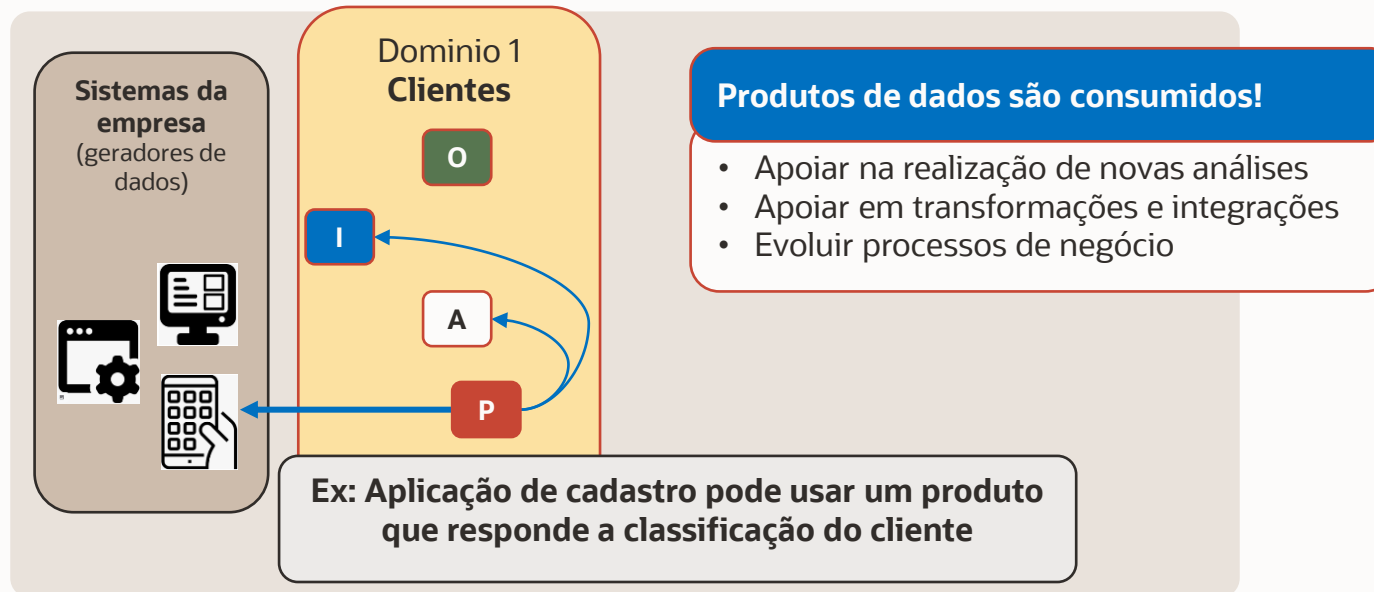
Sistemas da empresa
(geradores de dados)

Dominio 1
Clientes

O

I

A

P

Produtos de dados são consumidos!

• Apoiar na realização de novas análises
• Apoiar em transformações e integrações
• Evoluir processos de negócio

Ex: Aplicação de cadastro pode usar um produto que responde a classificação do cliente